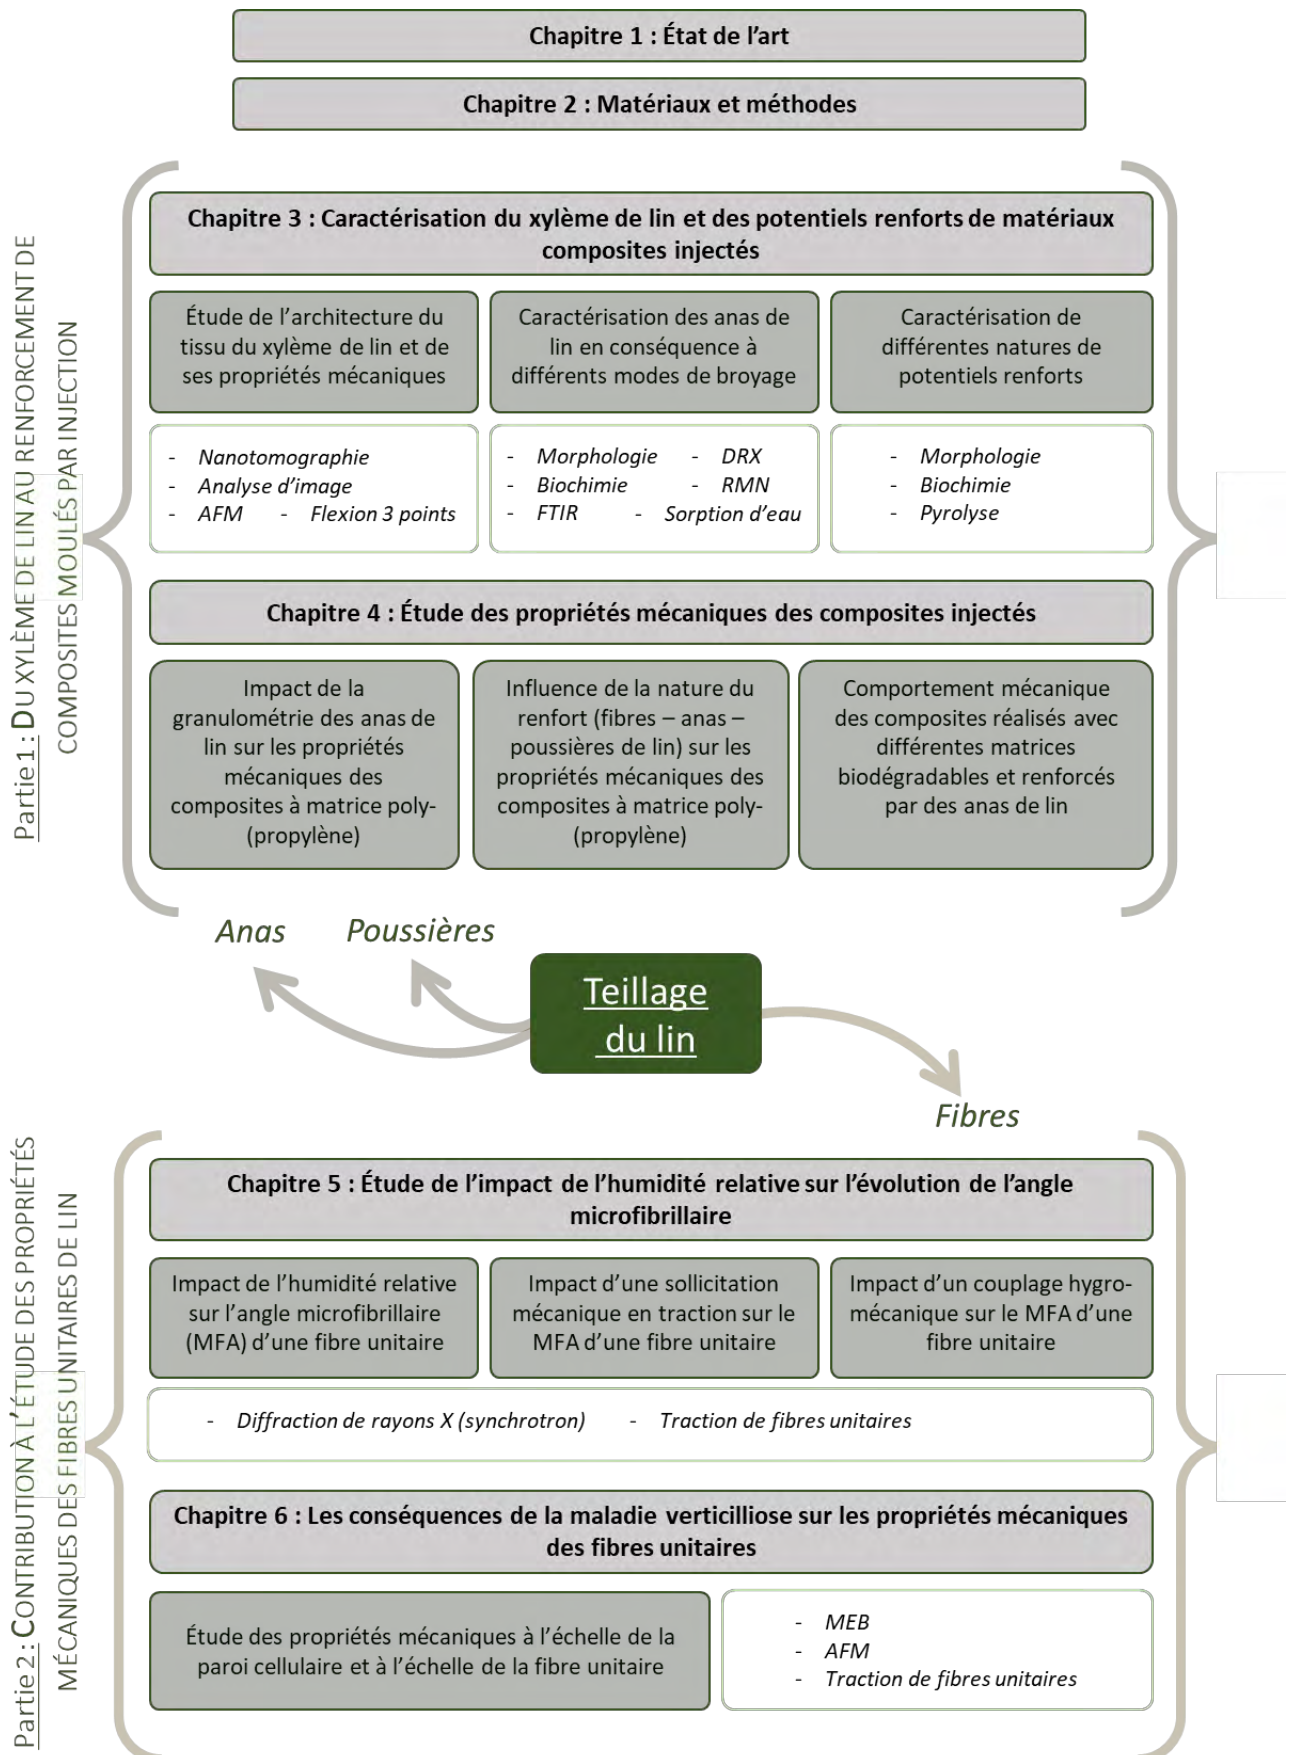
Chapitre 1 : État de l'art

Chapitre 2 : Matériaux et méthodes

Partie 1 : DU XYLÈME DE LIN AU RENFORCEMENT DE COMPOSITES MOULÉS PAR INJECTION

Chapitre 3 : Caractérisation du xylème de lin et des potentiels renforts de matériaux composites injectés

Étude de l'architecture du tissu du xylème de lin et de ses propriétés mécaniques

Caractérisation des anas de lin en conséquence à différents modes de broyage

Caractérisation de différentes natures de potentiels renforts

- Nanotomographie
- Analyse d'image
- AFM - Flexion 3 points

- Morphologie - DRX
- Biochimie - RMN
- FTIR - Sorption d'eau

- Morphologie
- Biochimie
- Pyrolyse

Chapitre 4 : Étude des propriétés mécaniques des composites injectés

Impact de la granulométrie des anas de lin sur les propriétés mécaniques des composites à matrice poly-(propylène)

Influence de la nature du renfort (fibres – anas – poussières de lin) sur les propriétés mécaniques des composites à matrice poly-(propylène)

Comportement mécanique des composites réalisés avec différentes matrices biodégradables et renforcés par des anas de lin

Anas

Poussières

Teillage du lin

Fibres

Partie 2 : CONTRIBUTION À L'ÉTUDE DES PROPRIÉTÉS MÉCANIQUES DES FIBRES UNITAIRES DE LIN

Chapitre 5 : Étude de l'impact de l'humidité relative sur l'évolution de l'angle microfibrillaire

Impact de l'humidité relative sur l'angle microfibrillaire (MFA) d'une fibre unitaire

Impact d'une sollicitation mécanique en traction sur le MFA d'une fibre unitaire

Impact d'un couplage hygro-mécanique sur le MFA d'une fibre unitaire

- Diffraction de rayons X (synchrotron) - Traction de fibres unitaires

Chapitre 6 : Les conséquences de la maladie verticilliose sur les propriétés mécaniques des fibres unitaires

Étude des propriétés mécaniques à l'échelle de la paroi cellulaire et à l'échelle de la fibre unitaire

- MEB
- AFM
- Traction de fibres unitaires